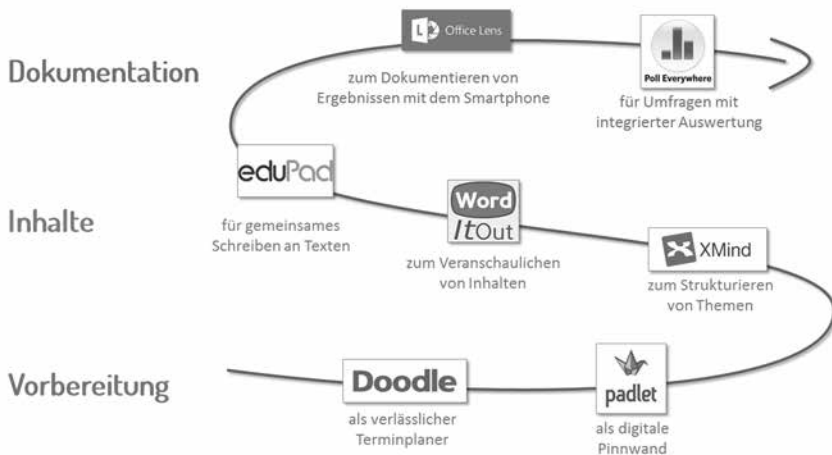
Dokumentation

Office Lens

zum Dokumentieren von Ergebnissen mit dem Smartphone

Poll Everywhere

für Umfragen mit integrierter Auswertung

Inhalte

eduPad

für gemeinsames Schreiben an Texten

Word It Out

zum Veranschaulichen von Inhalten

XMind

zum Strukturieren von Themen

Vorbereitung

Doodle

als verlässlicher Terminplaner

padlet

als digitale Pinnwand